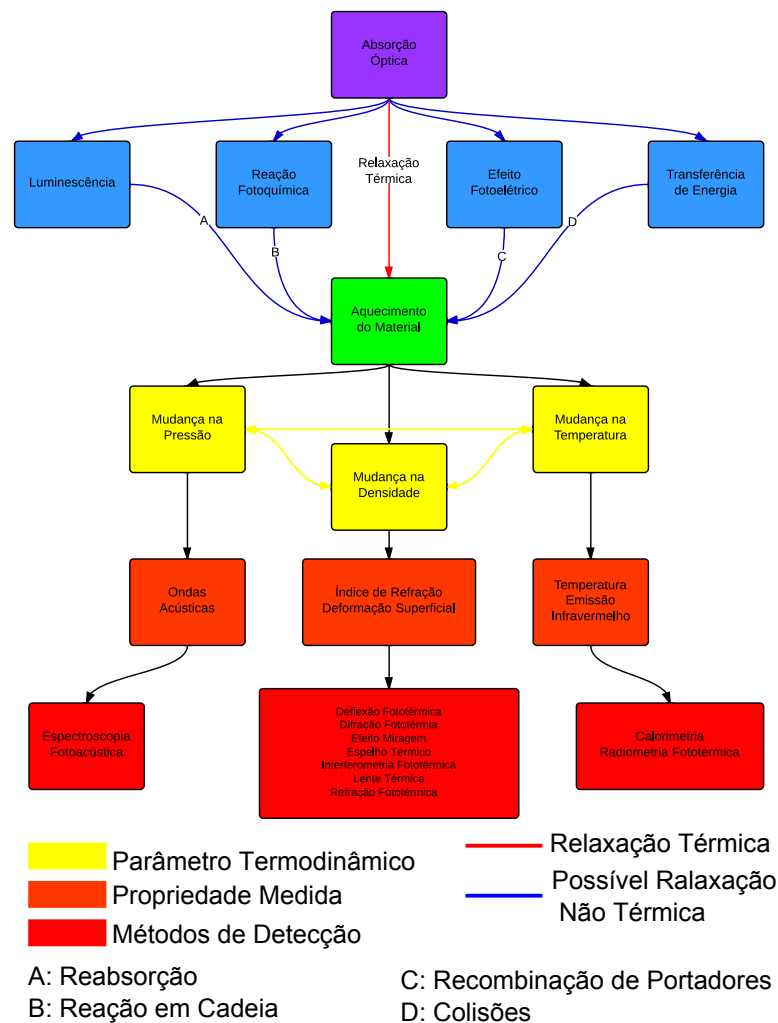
Absorção
Óptica

Luminescência

Reação
Fotoquímica

Relaxação
Térmica

Efeito
Fotoelétrico

Transferência
de Energia

A

B

C

D

Aquecimento
do Material

Mudança na
Pressão

Mudança na
Densidade

Mudança na
Temperatura

Ondas
Acústicas

Índice de Refração
Deformação Superficial

Temperatura
Emissão
Infravermelho

Espectroscopia
Fotoacústica

Deflexão Fototérmica
Difração Fototérmia
Efeito Miragem
Espelho Térmico
Interferometria Fototérmica
Lente Térmica
Refração Fototérmica

Calorimetria
Radiometria Fototérmica

Parâmetro Termodinâmico
Propriedade Medida
Métodos de Detecção

Relaxação Térmica
Possível Ralaxação
Não Térmica

A: Reabsorção
B: Reação em Cadeia

C: Recombinação de Portadores
D: Colisões